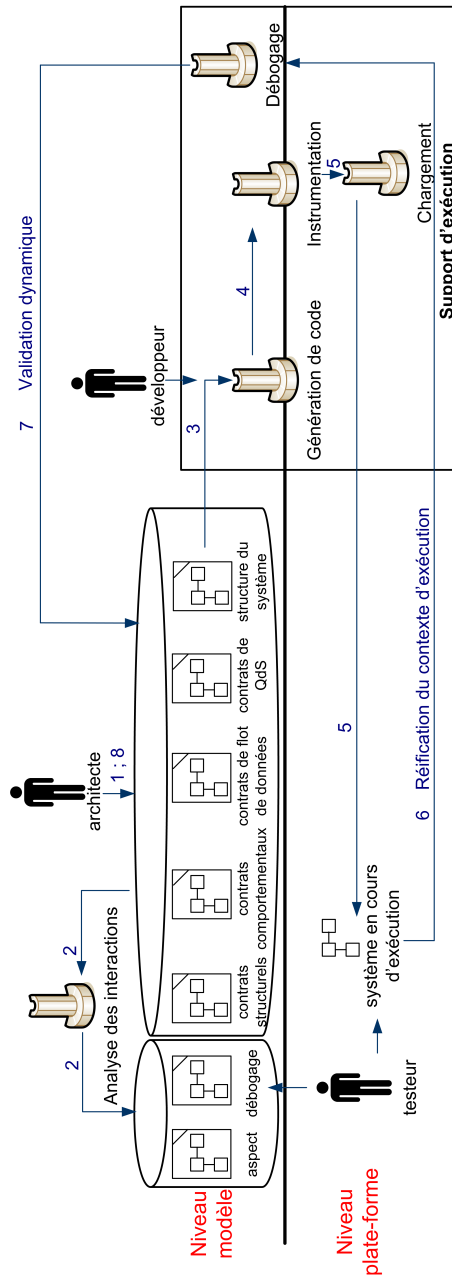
Niveau modèle

Niveau plate-forme

aspect

débogage

Analyse des interactions

2

2

contrats structurels

contrats comportementaux

contrats de flot de données

contrats de QdS

structure du système

architecte

1 ; 8

testeur

système en cours d'exécution

5

6 Réification du contexte d'exécution

7 Validation dynamique

développeur

3

Génération de code

4

Instrumentation

5

Chargement

Débogage

Support d'exécution